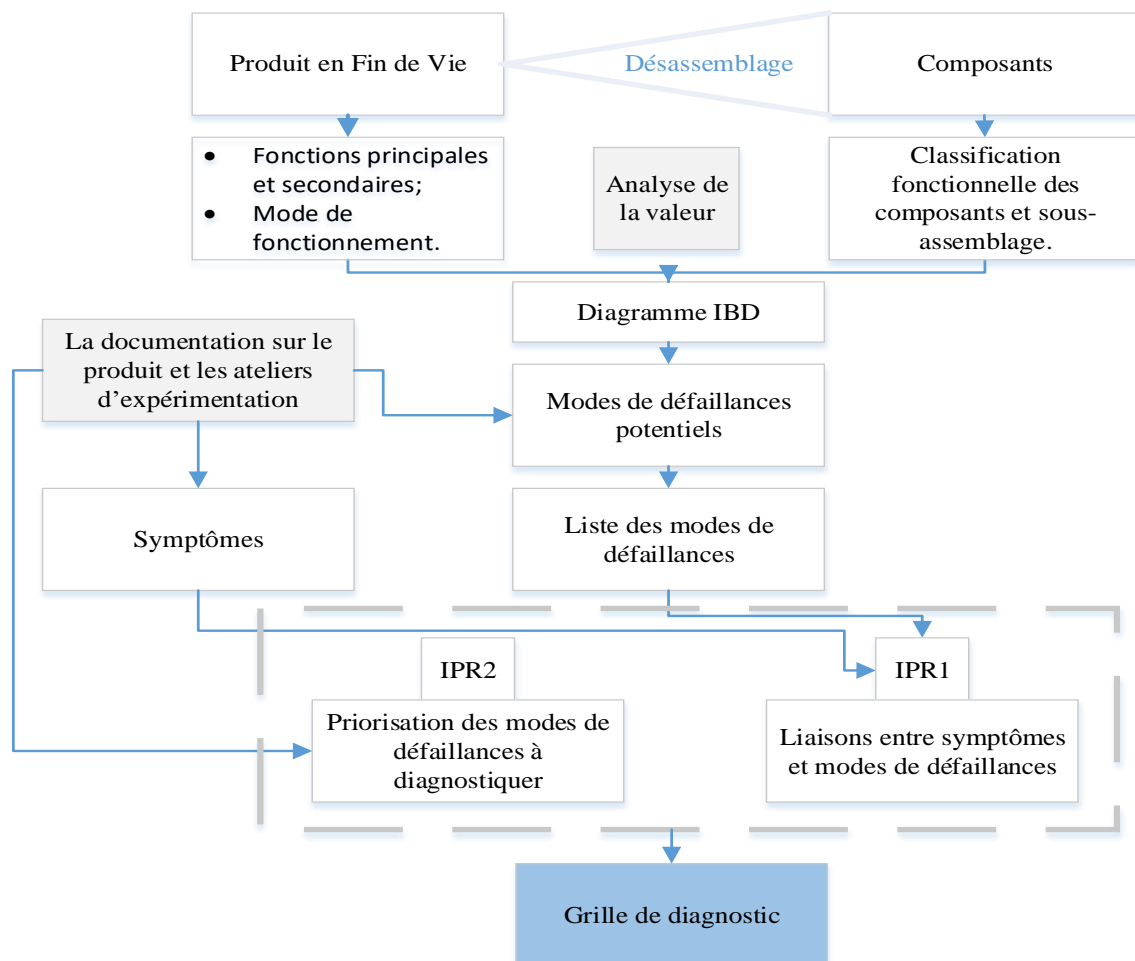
Produit en Fin de Vie

Désassemblage

Composants

- Fonctions principales et secondaires;
- Mode de fonctionnement.

Analyse de la valeur

Classification fonctionnelle des composants et sous-assemblage.

Diagramme IBD

La documentation sur le produit et les ateliers d'expérimentation

Modes de défaillances potentiels

Symptômes

Liste des modes de défaillances

IPR2

IPR1

Priorisation des modes de défaillances à diagnostiquer

Liaisons entre symptômes et modes de défaillances

Grille de diagnostic